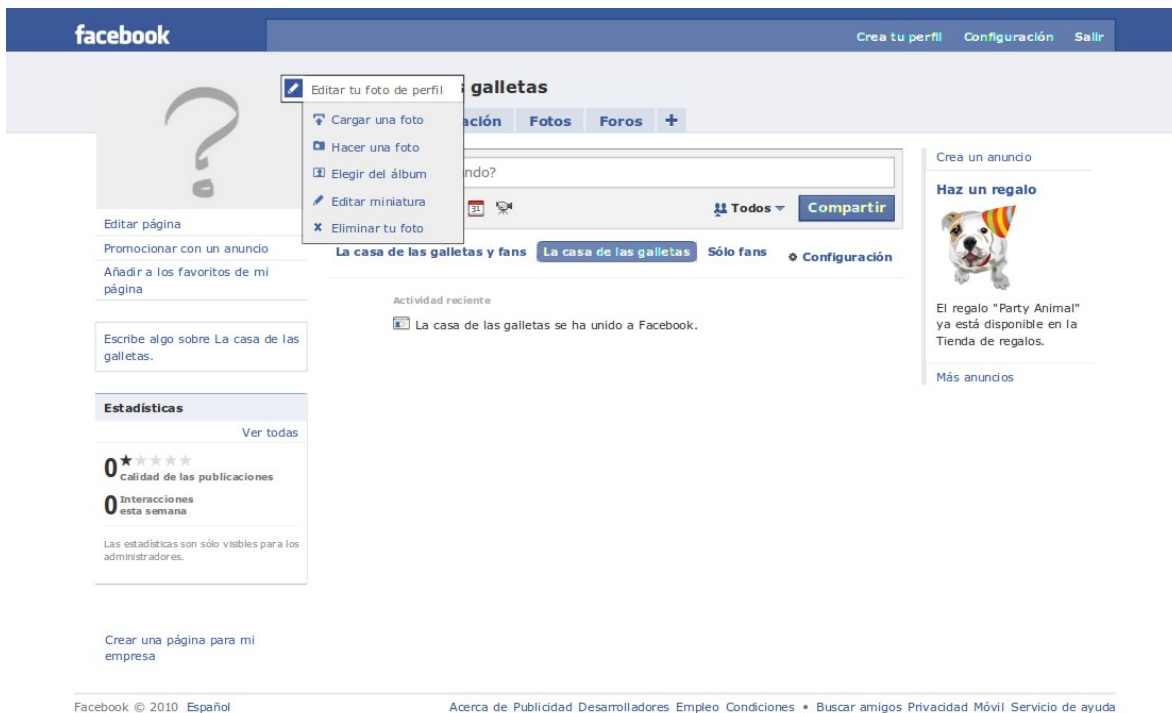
facebook

Crea tu perfil Configuración Salir

Editar tu foto de perfil

Cargar una foto
Hacer una foto
Elegir del álbum
Editar miniatura
Eliminar tu foto

galletas

ación Fotos Foros +

ndo?

31

Todos ▾ Compartir

La casa de las galletas y fans La casa de las galletas Sólo fans Configuración

Actividad reciente

La casa de las galletas se ha unido a Facebook.

Editar página
Promocionar con un anuncio
Añadir a los favoritos de mi página

Escribe algo sobre La casa de las galletas.

Estadísticas

Ver todas

0 Calidad de las publicaciones

0 Interacciones esta semana

Las estadísticas son sólo visibles para los administradores.

Crear una página para mi empresa

Crea un anuncio

Haz un regalo

El regalo "Party Animal" ya está disponible en la Tienda de regalos.

Más anuncios

Facebook © 2010 Español

Acerca de Publicidad Desarrolladores Empleo Condiciones • Buscar amigos Privacidad Móvil Servicio de ayuda